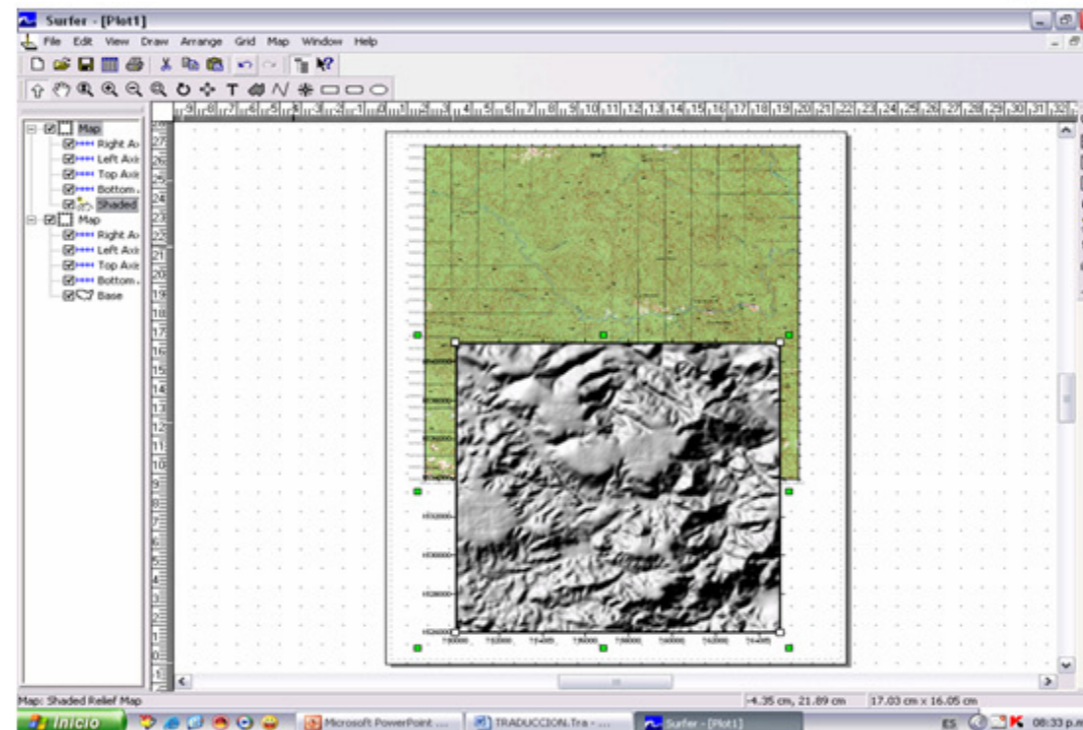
Surfer - [Plot1]

File Edit View Draw Arrange Grid Map Window Help

Map
Right A
Left Axi
Top Axi
Bottom
Shaded
Map
Right A
Left Axi
Top Axi
Bottom
Base

Map: Shaded Relief Map

-4.35 cm, 21.89 cm

17.03 cm x 16.05 cm

Inicio

Microsoft PowerPoint ...

TRADUCCION.Tra - ...

Surfer - [Plot1]

ES

08:33 p.m